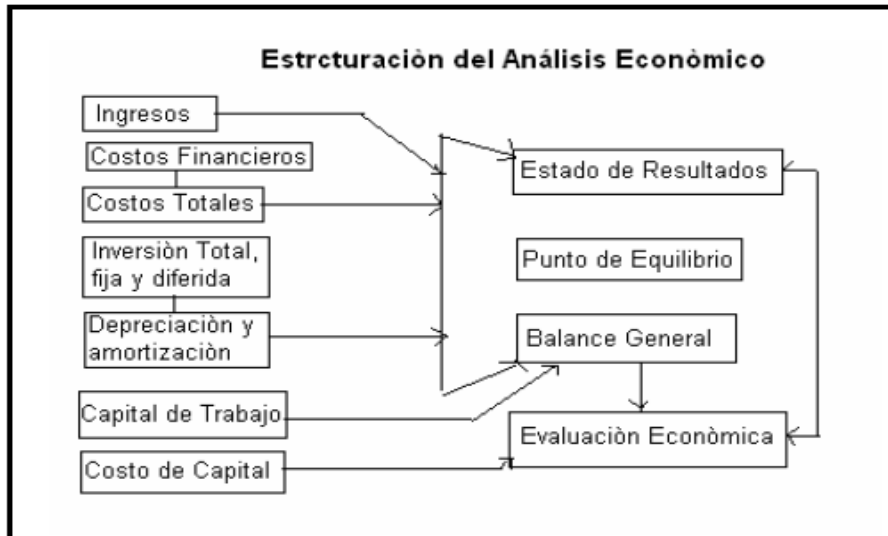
Estrcturaciòn del Análisis Econòmico

Ingresos

Costos Financieros

Costos Totales

Inversiòn Total, fija y diferida

Depreciaciòn y amortizaciòn

Capital de Trabajo

Costo de Capital

Estado de Resultados

Punto de Equilibrio

Balance General

Evaluaciòn Econòmica